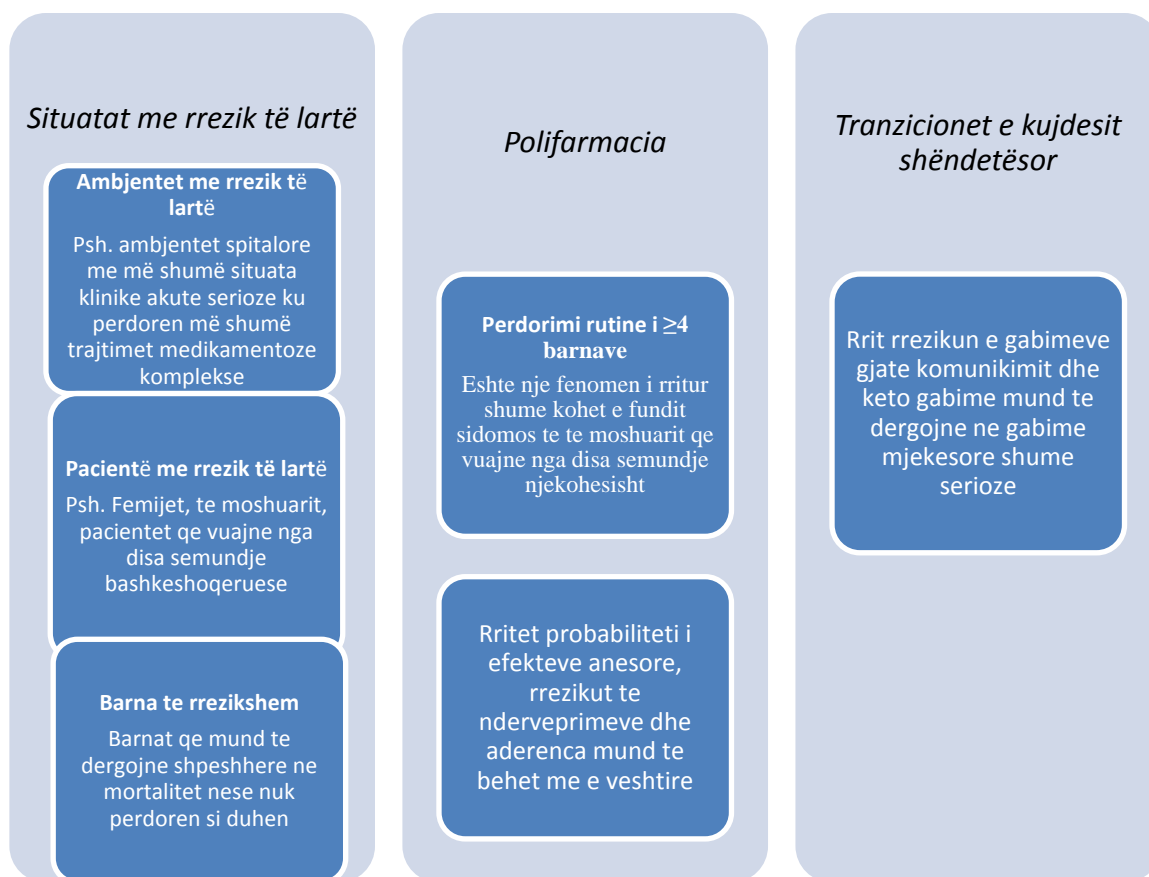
Situatat me rrezik të lartë

Ambjentet me rrezik të lartë

Psh. ambjentet spitalore me më shumë situata klinike akute serioze ku perdoren më shumë trajtimet medikamentoze komplekse

Pacientë me rrezik të lartë

Psh. Femijet, te moshuarit, pacientet qe vuajne nga disa semundje bashkeshoqeruese

Barna te rrezikshem

Barnat qe mund te dergojne shpeshhere ne mortalitet nese nuk perdoren si duhen

Polifarmacia

Perdorimi rutine i $\geq 4$ barnave

Eshte nje fenomen i rritur shume kohet e fundit sidomos te te moshuarit qe vuajne nga disa semundje njekohesisht

Rritet probabiliteti i efekteve anesore, rrezikut te nderveprimeve dhe aderenca mund te behet me e veshtire

Tranzicionet e kujdesit shëndetësor

Rrit rrezikun e gabimeve gjate komunikimit dhe keto gabime mund te dergojne ne gabime mjekesore shume serioze